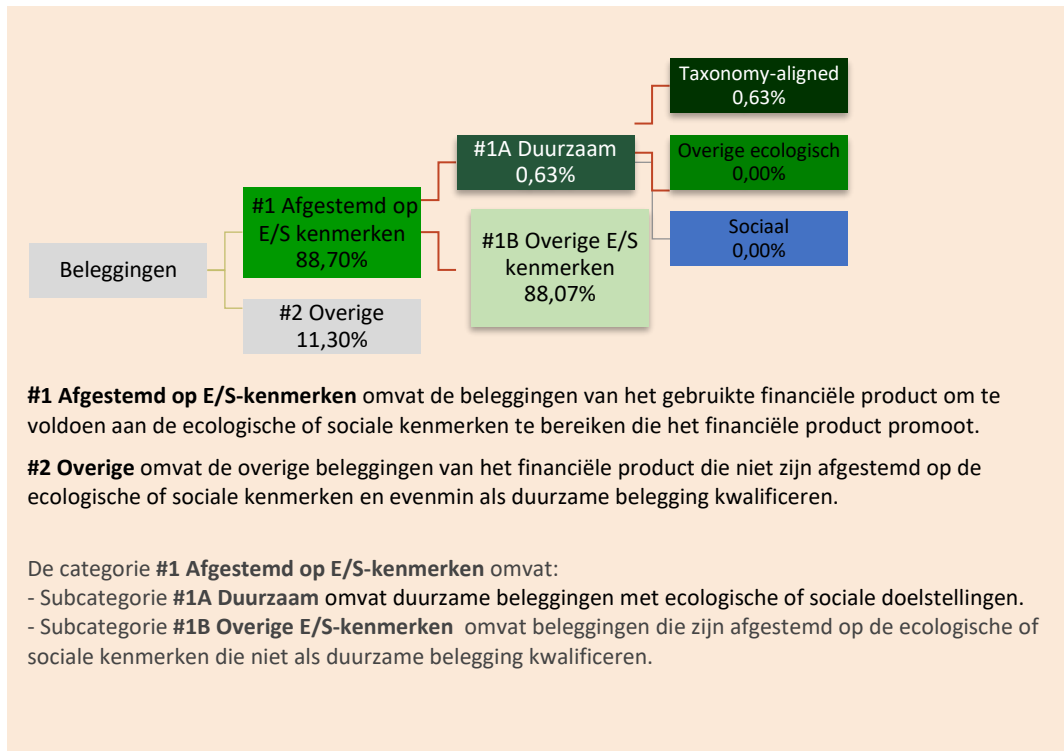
Taxonomy-aligned
0,63%

#1A Duurzaam
0,63%

Overige ecologisch
0,00%

#1 Afgestemd op E/S kenmerken
88,70%

Sociaal
0,00%

#1B Overige E/S kenmerken
88,07%

Beleggingen

#2 Overige
11,30%

**#1 Afgestemd op E/S-kenmerken** omvat de beleggingen van het gebruikte financiële product om te voldoen aan de ecologische of sociale kenmerken te bereiken die het financiële product promoot.

**#2 Overige** omvat de overige beleggingen van het financiële product die niet zijn afgestemd op de ecologische of sociale kenmerken en evenmin als duurzame belegging kwalificeren.

De categorie **#1 Afgestemd op E/S-kenmerken** omvat:
- Subcategorie **#1A Duurzaam** omvat duurzame beleggingen met ecologische of sociale doelstellingen.
- Subcategorie **#1B Overige E/S-kenmerken** omvat beleggingen die zijn afgestemd op de ecologische of sociale kenmerken die niet als duurzame belegging kwalificeren.